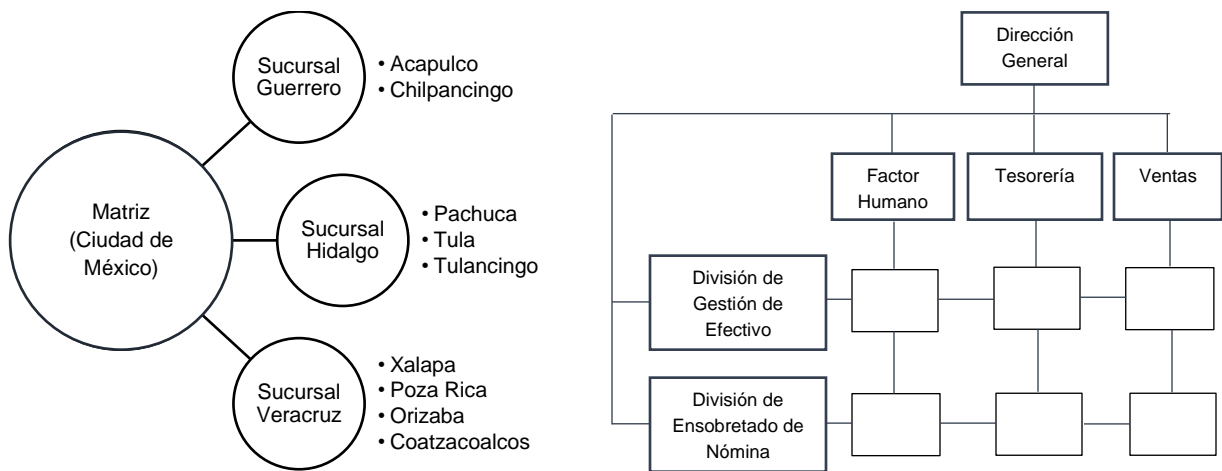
Matriz (Ciudad de México)

Sucursal Guerrero
• Acapulco
• Chilpancingo

Sucursal Hidalgo
• Pachuca
• Tula
• Tulancingo

Sucursal Veracruz
• Xalapa
• Poza Rica
• Orizaba
• Coatzacoalcos

Dirección General

Factor Humano

Tesorería

Ventas

División de Gestión de Efectivo

División de Ensobretado de Nómina